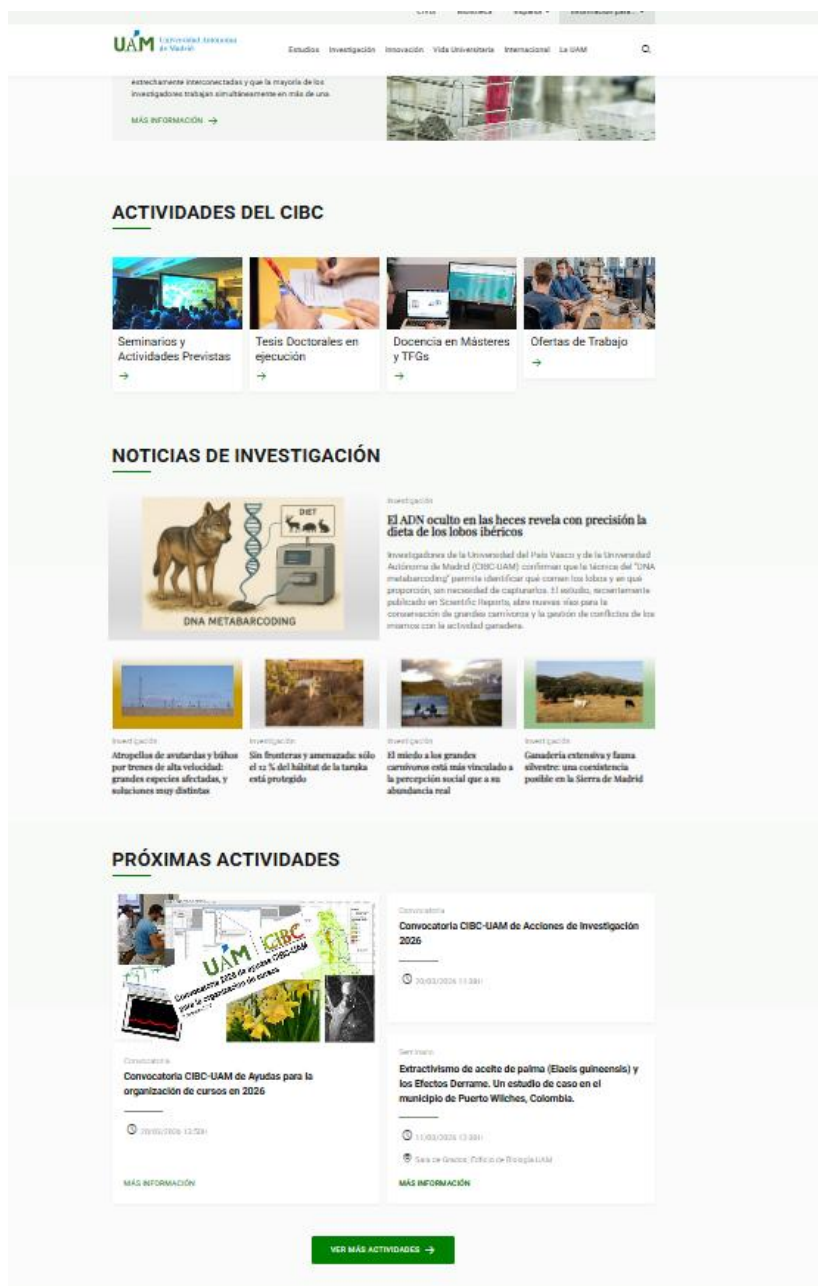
UAM Universidad Autónoma de Madrid

Estudios Investigación Innovación Vida Universitaria Internacional La UAM

estrechamente interconectadas y que la mayoría de los investigadores trabajan simultáneamente en más de una.

MÁS INFORMACIÓN →

ACTIVIDADES DEL CIBC

Seminarios y Actividades Previstas →

Tesis Doctorales en ejecución →

Docencia en Másteres y TFGs →

Ofertas de Trabajo →

NOTICIAS DE INVESTIGACIÓN

DIET

DNA METABARCODING

Investigación

El ADN oculto en las heces revela con precisión la dieta de los lobos ibéricos

Investigadores de la Universidad del País Vasco y de la Universidad Autónoma de Madrid (CIBC-UAM) confirman que la técnica del "DNA metabarcoding" permite identificar qué comen los lobos y en qué proporción, sin necesidad de capturarlos. El estudio, recientemente publicado en Scientific Reports, abre nuevas vías para la conservación de grandes carnívoros y la gestión de conflictos de los mismos con la actividad ganadera.

Investigación
Atropellos de avutardas y búhos por trenes de alta velocidad: grandes especies afectadas, y soluciones muy distintas

Investigación
Sin fronteras y amenazada: sólo el 12 % del hábitat de la taruka está protegido

Investigación
El miedo a los grandes carnívoros está más vinculado a la percepción social que a su abundancia real

Investigación
Ganadería extensiva y fauna silvestre: una coexistencia posible en la Sierra de Madrid

PRÓXIMAS ACTIVIDADES

UAM CIBC
Convocatoria 2026 de ayudas CIBC-UAM para la organización de cursos

Convocatoria
Convocatoria CIBC-UAM de Ayudas para la organización de cursos en 2026

20/02/2026 13:59h

MÁS INFORMACIÓN

Convocatoria
Convocatoria CIBC-UAM de Acciones de Investigación 2026

20/02/2026 11:38h

Seminario
Extractivismo de aceite de palma (Elaeis guineensis) y los Efectos Derrame. Un estudio de caso en el municipio de Puerto Wilches, Colombia.

11/03/2026 12:30h

Sala de Grados, Edificio de Biología UAM

MÁS INFORMACIÓN

VER MÁS ACTIVIDADES →